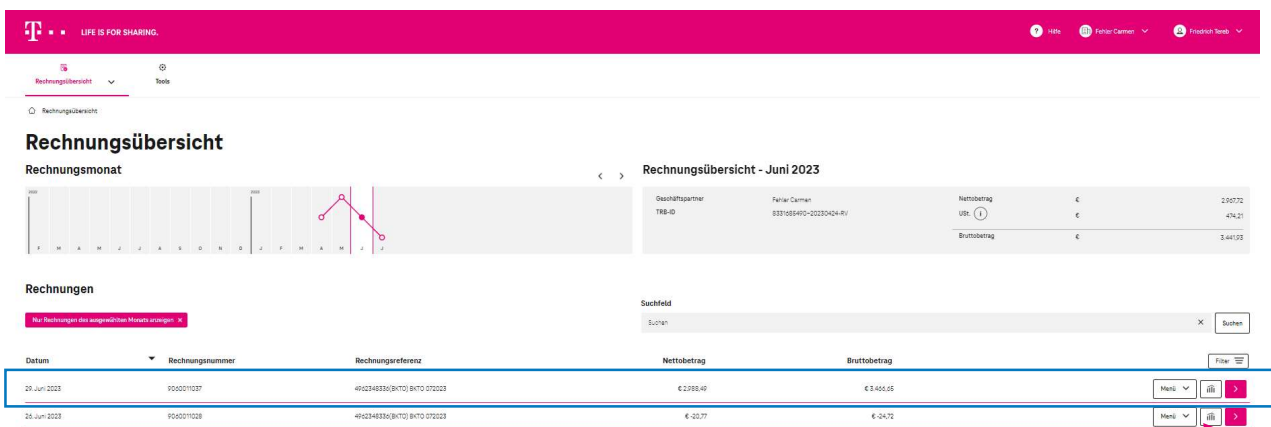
LIFE IS FOR SHARING.

Hilfe Fehler Carmen Friedrich Teeb

Rechnungsübersicht Tools

Rechnungsübersicht

Rechnungsübersicht

Rechnungsmonat

2022 2023

F M A M J J A S O N D J F M A M J J

Rechnungsübersicht - Juni 2023

| Geschäftspartner | Fehler Carmen | Nettobetrag | € | 2.967,72 |
|---|---|---|---|---|
| TRB-ID | 8331685490-20230424-RV | USt. | € | 474,21 |
| | | Bruttobetrag | € | 3.441,93 |

Rechnungen

Nur Rechnungen des ausgewählten Monats anzeigen ×

Suchfeld

Suchen × Suchen

Filter

| Datum | Rechnungsnummer | Rechnungsreferenz | Nettobetrag | Bruttobetrag | |
|---|---|---|---|---|---|
| 29. Juni 2023 | 9060011037 | 49d2348336(BKTO) BKTO 072023 | € 2.988,49 | € 3.466,65 | Menü |
| 26. Juni 2023 | 9060011028 | 49d2348336(BKTO) BKTO 072023 | € -20,77 | € -24,72 | Menü |